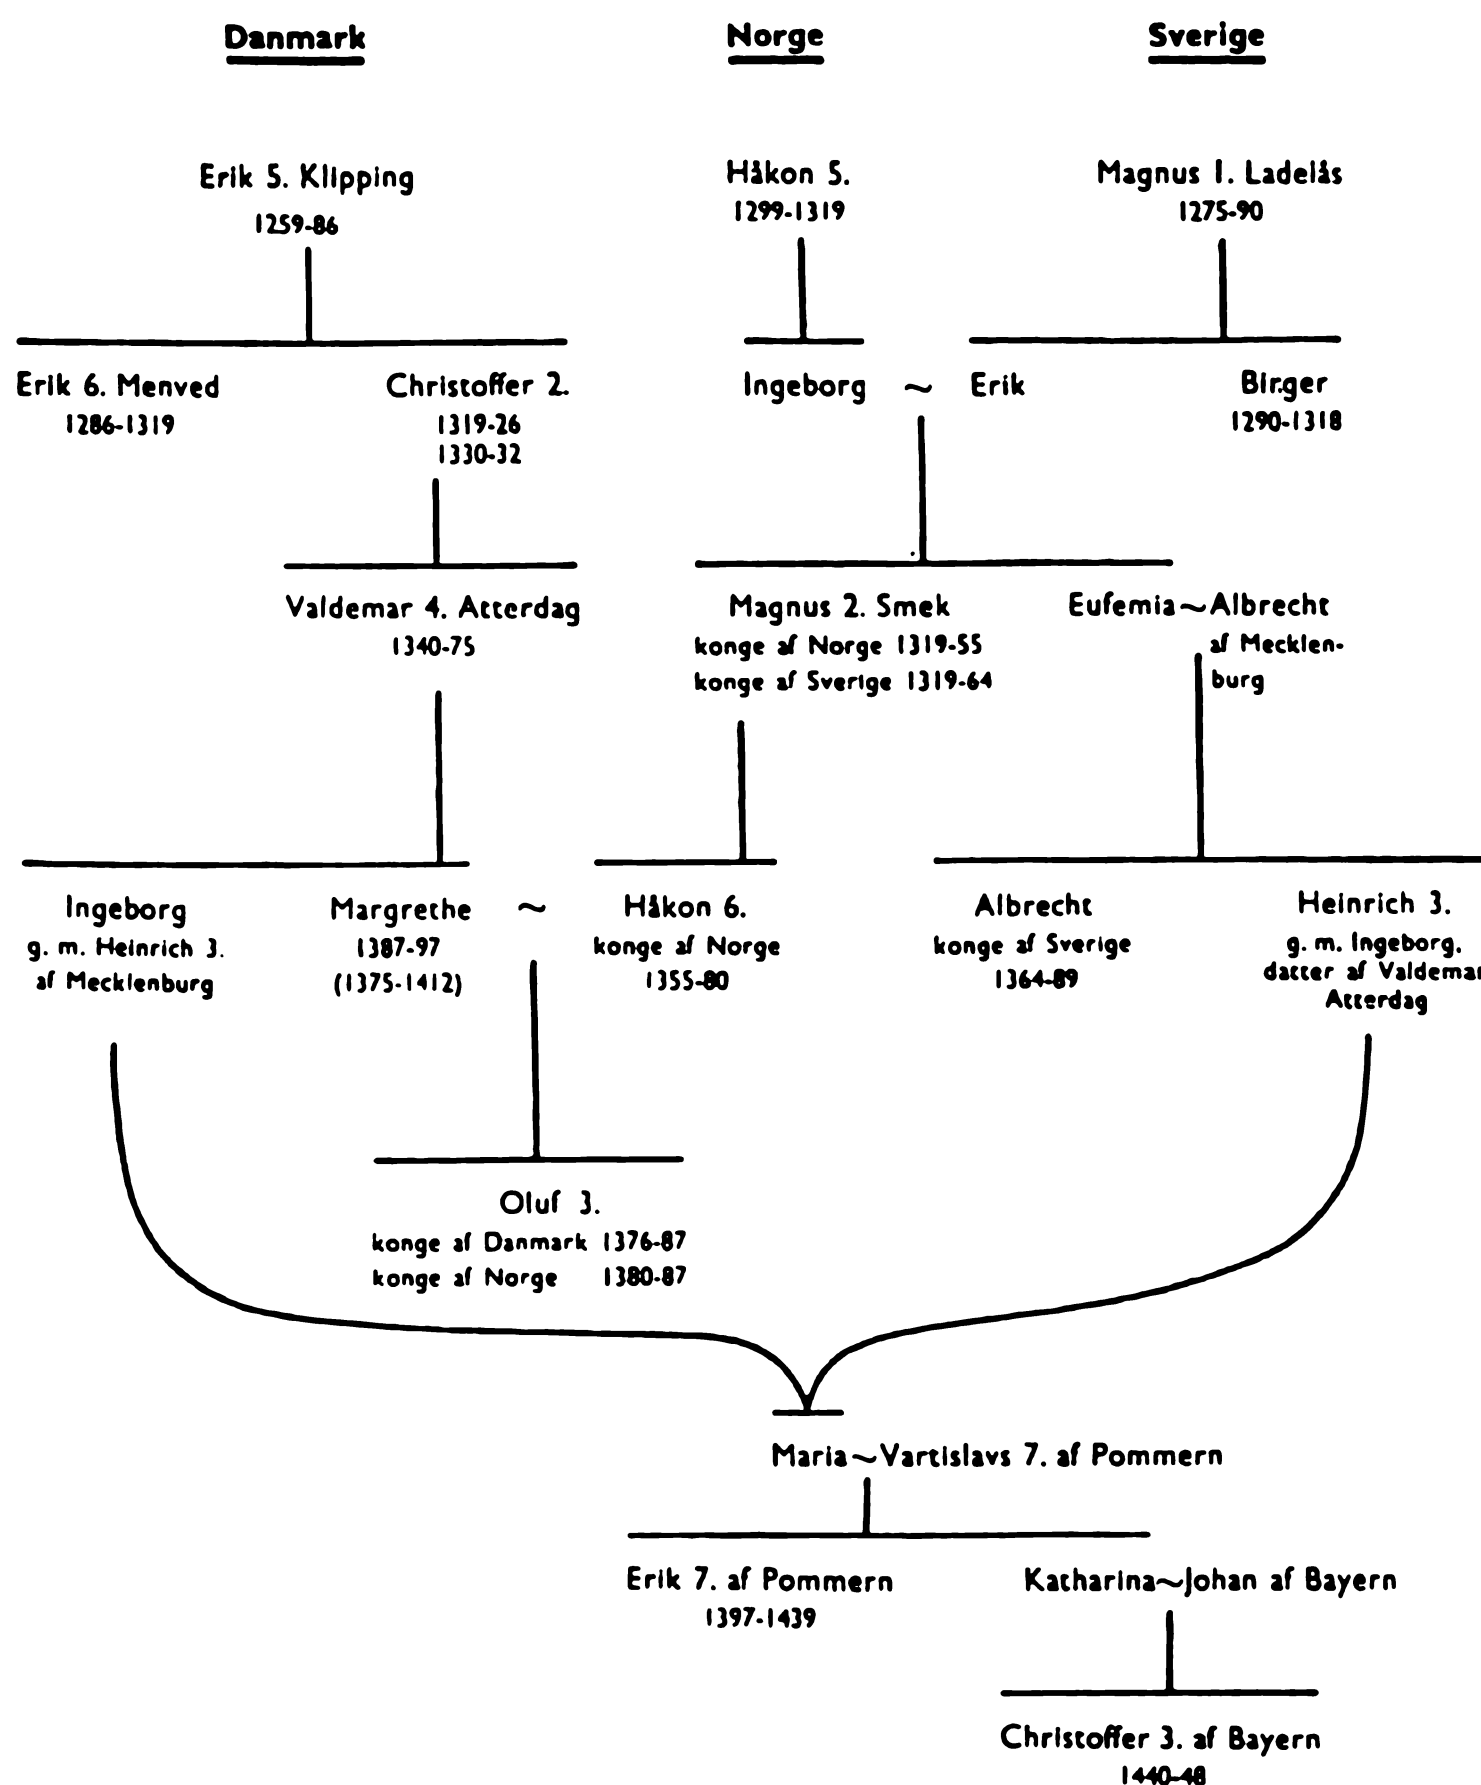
Danmark

Norge

Sverige

Erik 5. Klipping
1259-86

Håkon 5.
1299-1319

Magnus 1. Ladelås
1275-90

Erik 6. Menved
1286-1319

Christoffer 2.
1319-26
1330-32

Ingeborg ~ Erik

Birger
1290-1318

Valdemar 4. Atterdag
1340-75

Magnus 2. Smek
konge af Norge 1319-55
konge af Sverige 1319-64

Eufemia ~ Albrecht af Mecklenburg

Ingeborg
g. m. Heinrich 3.
af Mecklenburg

Margrethe
1387-97
(1375-1412)

~

Håkon 6.
konge af Norge
1355-80

Albrecht
konge af Sverige
1364-89

Heinrich 3.
g. m. Ingeborg.
datter af Valdemar
Atterdag

Oluf 3.
konge af Danmark 1376-87
konge af Norge 1380-87

Maria ~ Vartislavs 7. af Pommern

Erik 7. af Pommern
1397-1439

Katharina ~ Johan af Bayern

Christoffer 3. af Bayern
1440-48